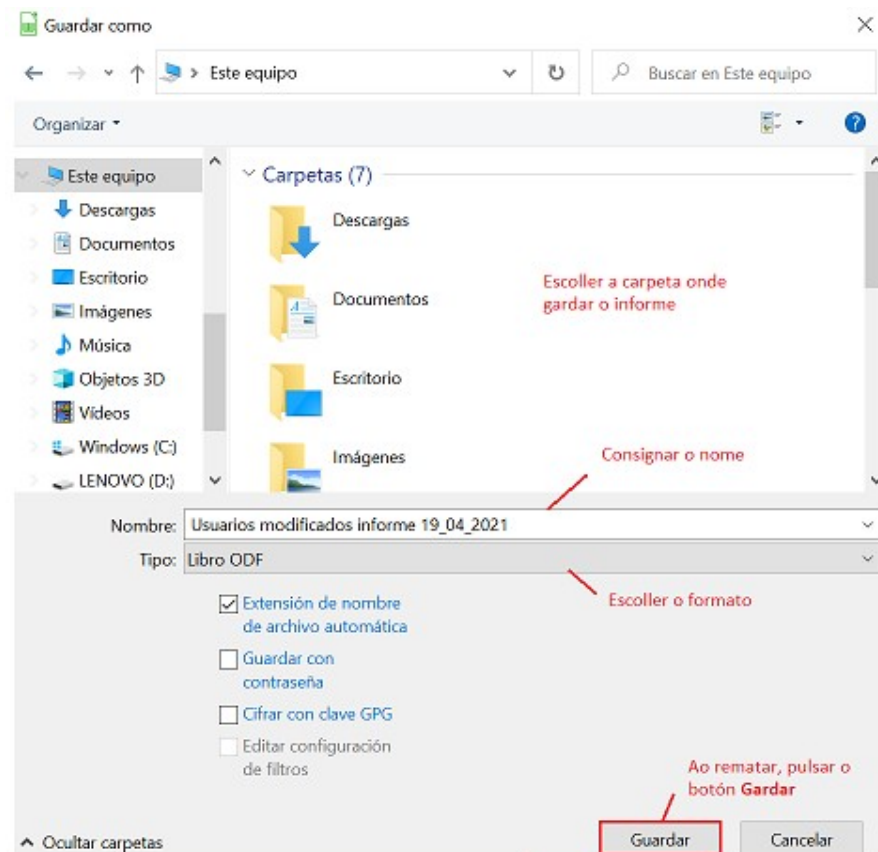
Guardar como

Este equipo

Buscar en Este equipo

Organizar

Este equipo
Descargas
Documentos
Escritorio
Imágenes
Música
Objetos 3D
Vídeos
Windows (C:)
LENOVO (D:)

Carpetas (7)

Descargas

Documentos

Escritorio

Imágenes

Escoller a carpeta onde gardar o informe

Consignar o nome

Nombre: Usuarios modificados informe 19_04_2021

Tipo: Libro ODF

Escoller o formato

Extensión de nombre de archivo automática

Guardar con contraseña

Cifrar con clave GPG

Editar configuración de filtros

Ao rematar, pulsar o botón **Gardar**

Ocultar carpetas

Guardar

Cancelar